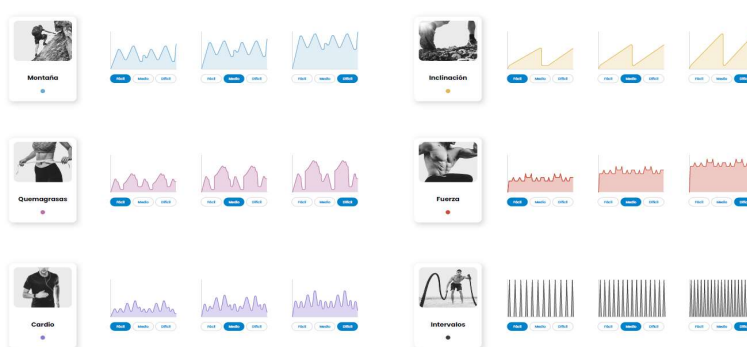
Montaña

Fácil Medio Difícil
Fácil Medio Difícil
Fácil Medio Difícil

Inclinación

Fácil Medio Difícil
Fácil Medio Difícil
Fácil Medio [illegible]

Quemagrasas

Fácil Medio Difícil
Fácil Medio Difícil
Fácil Medio Difícil

Fuerza

Fácil Medio Difícil
Fácil Medio Difícil
Fácil Medio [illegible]

Cardio

Fácil Medio Difícil
Fácil Medio Difícil
Fácil Medio Difícil

Intervalos

Fácil Medio Difícil
Fácil Medio Difícil
Fácil Medio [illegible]